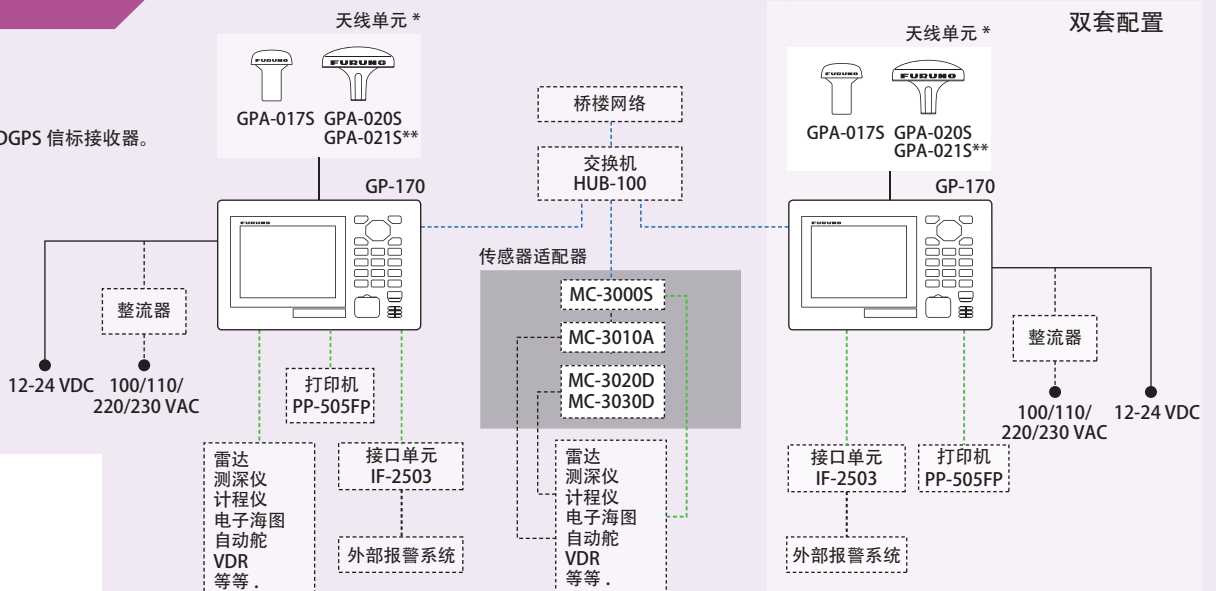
天线单元 *

FURUNO FURUNO

GPA-017S GPA-020S GPA-021S**

DGPS 信标接收器。

GP-170

整流器

12-24 VDC 100/110/ 220/230 VAC

打印机 PP-505FP

雷达
测深仪
计程仪
电子海图
自动舵
VDR
等等 .

接口单元 IF-2503

外部报警系统

桥楼网络

交换机 HUB-100

传感器适配器

MC-3000S

MC-3010A

MC-3020D MC-3030D

雷达
测深仪
计程仪
电子海图
自动舵
VDR
等等 .

双套配置

天线单元 *

FURUNO FURUNO

GPA-017S GPA-020S GPA-021S**

GP-170

整流器

100/110/ 220/230 VAC 12-24 VDC

接口单元 IF-2503

打印机 PP-505FP

外部报警系统